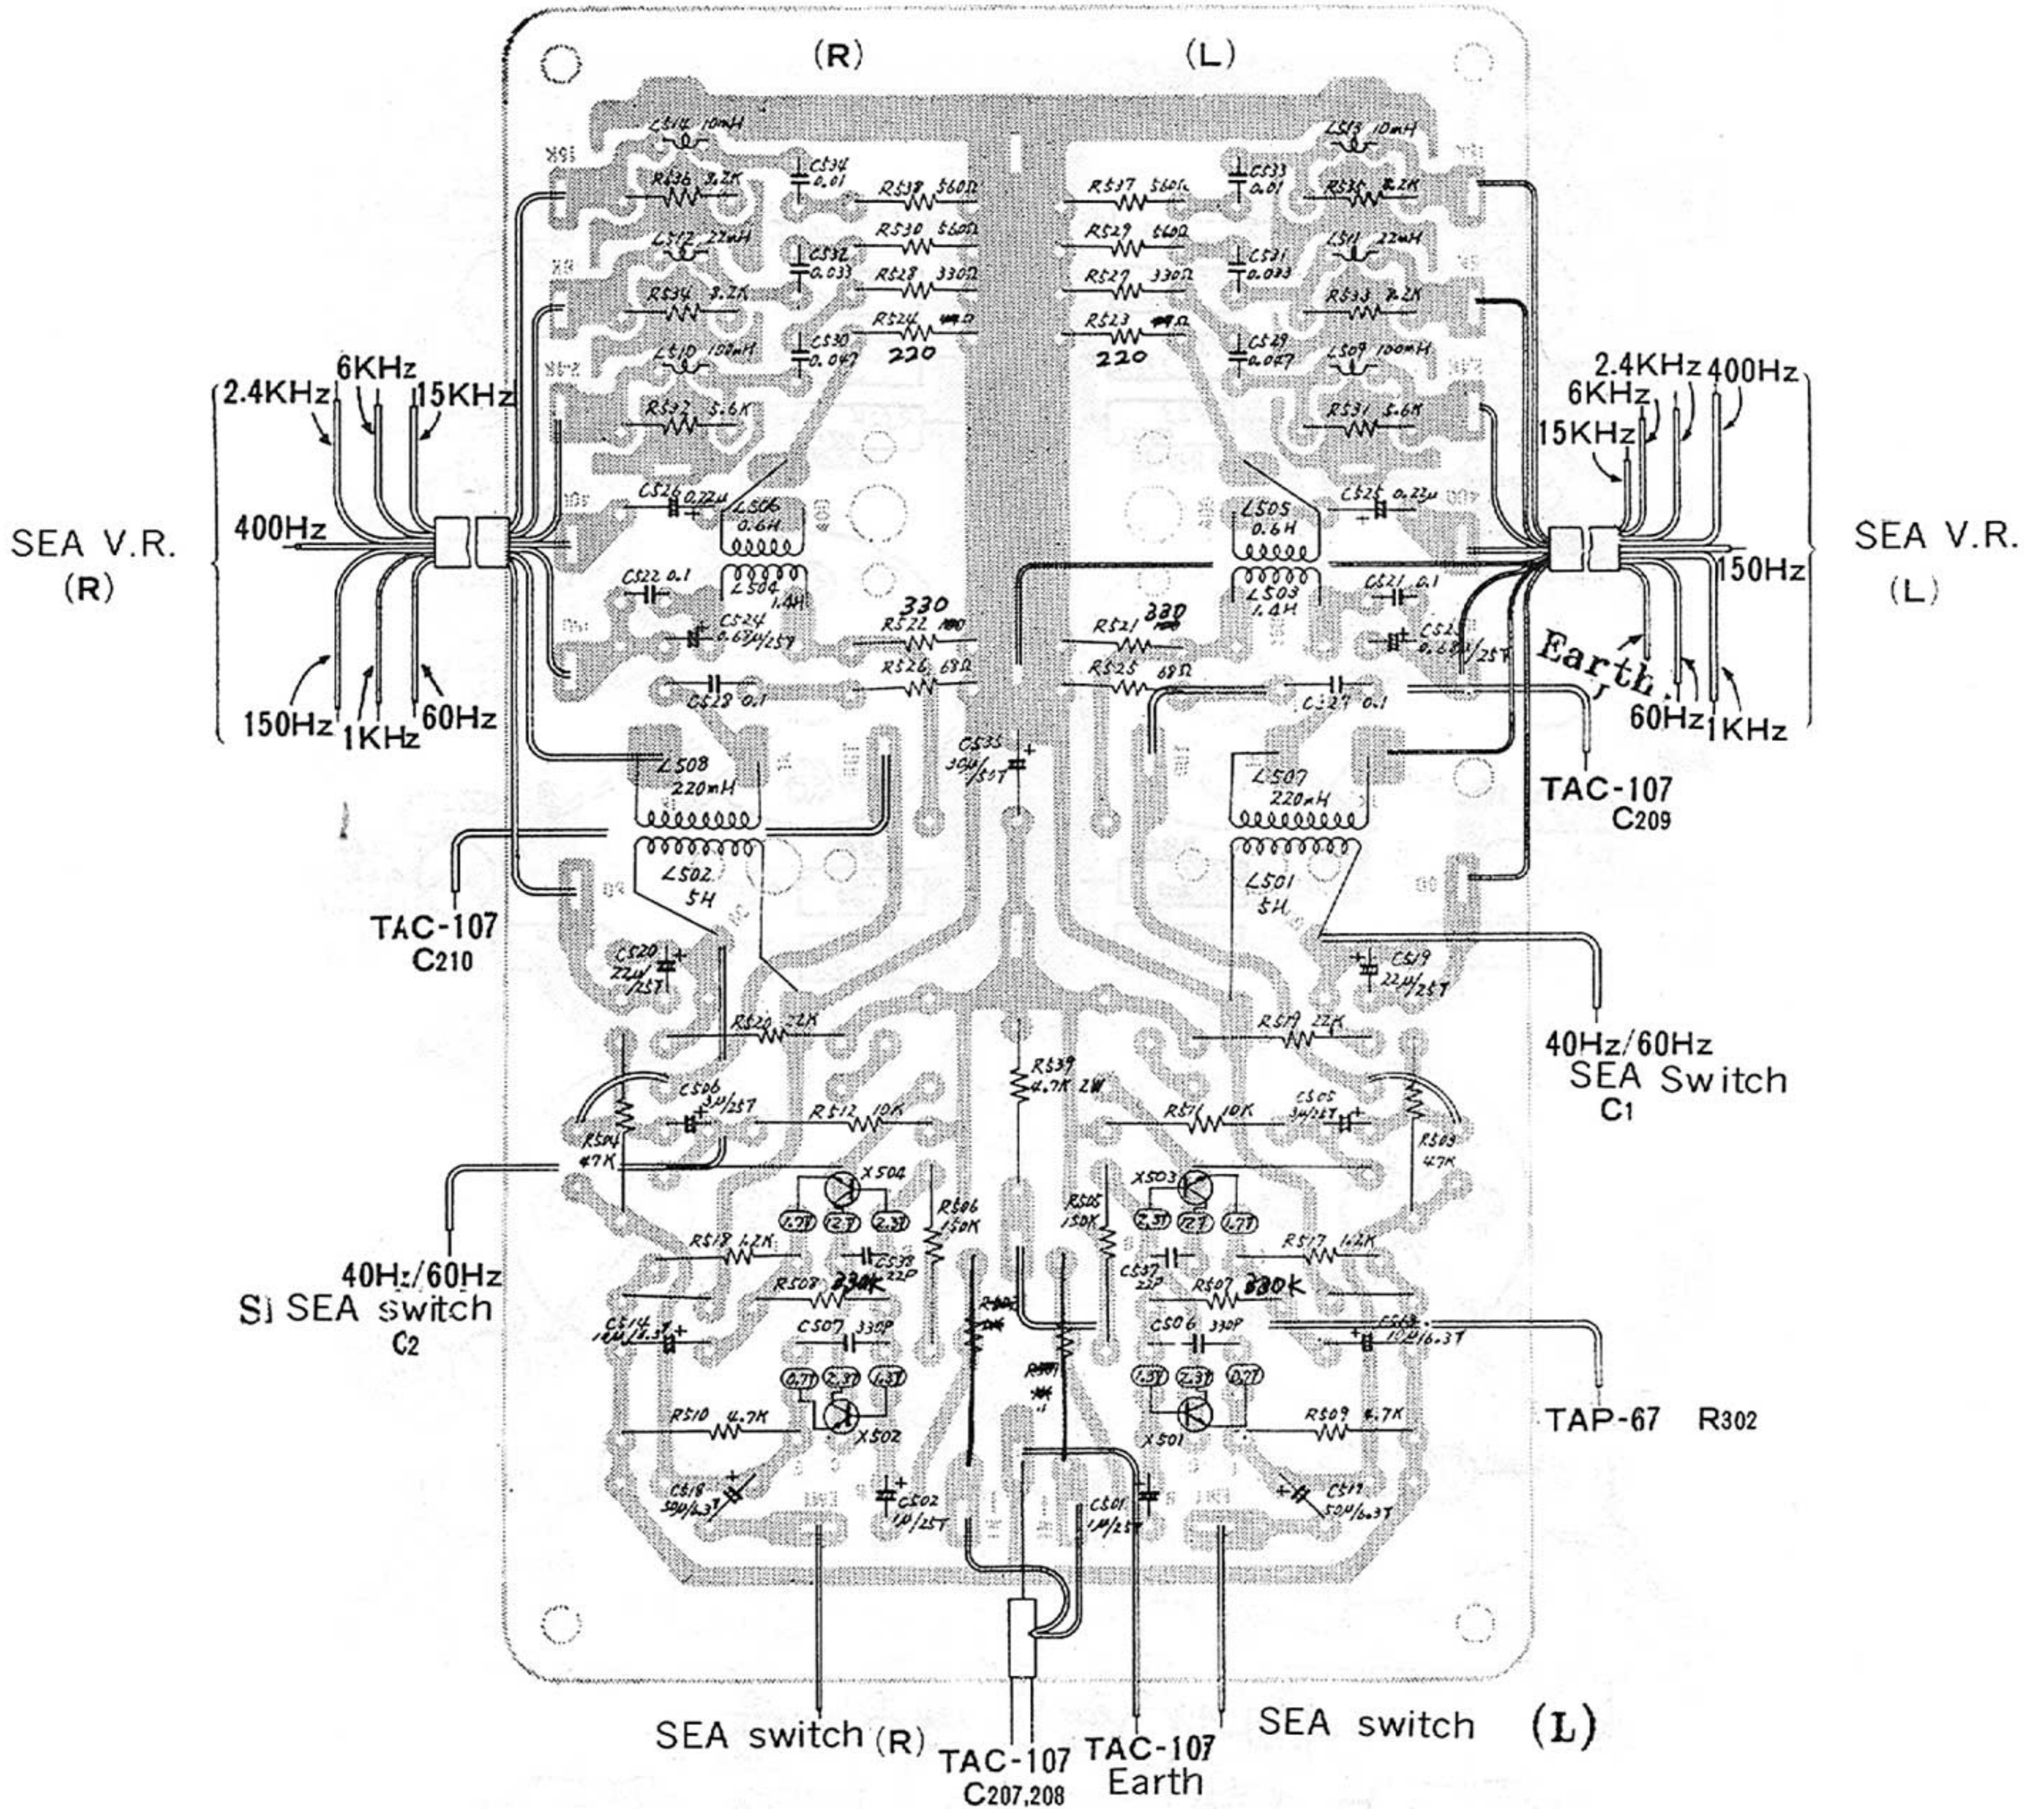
(R)

(L)

L514 10mH
C534 0.01
R536 8.2K
R538 560Ω
R530 560Ω
L512 22mH
C532 0.033
R528 330Ω
R534 8.2K
R524 220
C530 0.047
L510 100mH
R532 5.6K
C526 0.22μ
L506 0.6H
L504 1.4H
C522 0.1
C524 0.68μ/25T
R522 330
R526 68Ω
C528 0.1

L513 10mH
R537 560Ω
C533 0.01
R535 8.2K
R529 560Ω
C531 0.033
L511 22mH
R527 330Ω
R533 8.2K
R523 220
C529 0.047
L509 100mH
R531 5.6K
C525 0.22μ
L505 0.6H
L503 1.4H
C521 0.1
R521 330
C523 0.68μ/25T
R525 68Ω
C527 0.1

SEA V.R.
(R)
2.4KHz
6KHz
15KHz
400Hz
150Hz
1KHz
60Hz

SEA V.R.
(L)
2.4KHz
400Hz
6KHz
15KHz
150Hz
Earth
60Hz
1KHz

C535 30μ/35T
L508 220mH
L502 5H
L507 220mH
L501 5H

TAC-107
C209

TAC-107
C210

C520 22μ/25T
C519 22μ/25T
R520 22K
R519 22K
R539 4.7K 2W

40Hz/60Hz
SEA Switch
C1

C506 3μ/25T
R512 10K
R511 10K
C505 3μ/25T
R504 47K
R503 47K
X504
X503
R506 150K
R505 150K
R518 1.2K
C538 22P
R517 1.2K
C537 22P
R508 330K
R507 330K

40Hz/60Hz
Si SEA switch
C2

C514 10μ/6.3T
C507 330P
C506 330P
R510 4.7K
X502
R509 4.7K
X501
C518 50μ/6.3T
C502 1μ/25T
C501 1μ/25T
C517 50μ/6.3T

TAP-67 R302

SEA switch (R)
TAC-107
C207,208
TAC-107
Earth
SEA switch (L)